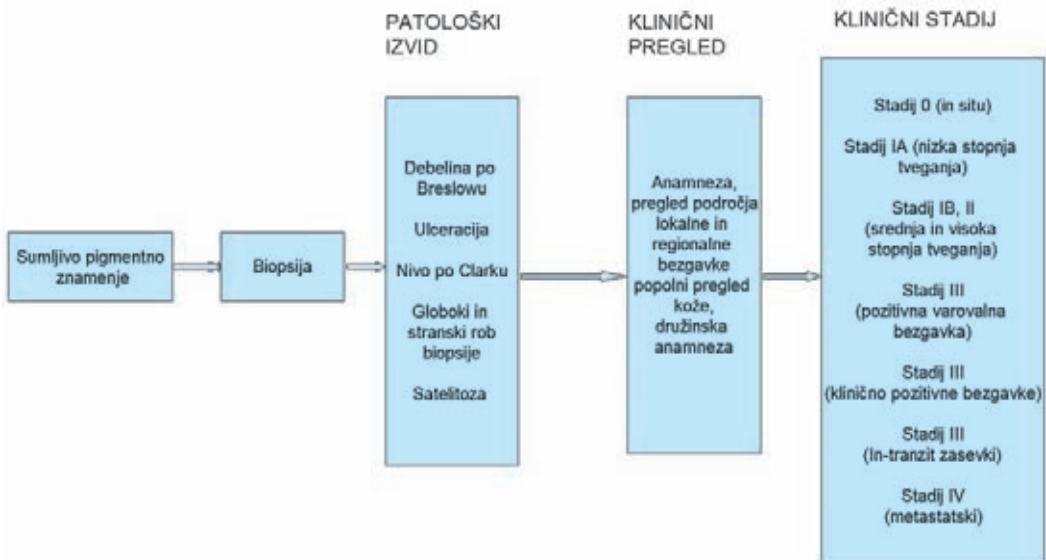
Sumljivo pigmentno znamenje

Biopsija

PATOLOŠKI IZVID

Debelina po Breslowu

Ulceracija

Nivo po Clarku

Globoki in stranski rob biopsije

Satelitoza

KLINIČNI PREGLED

Anamneza, pregled področja lokalne in regionalne bezgavke popolni pregled kože, družinska anamneza

KLINIČNI STADIJ

Stadij 0 (in situ)

Stadij IA (nizka stopnja tveganja)

Stadij IB, II (srednja in visoka stopnja tveganja)

Stadij III (pozitivna varovalna bezgavka)

Stadij III (klinično pozitivne bezgavke)

Stadij III (In-tranzit zasevki)

Stadij IV (metastatski)